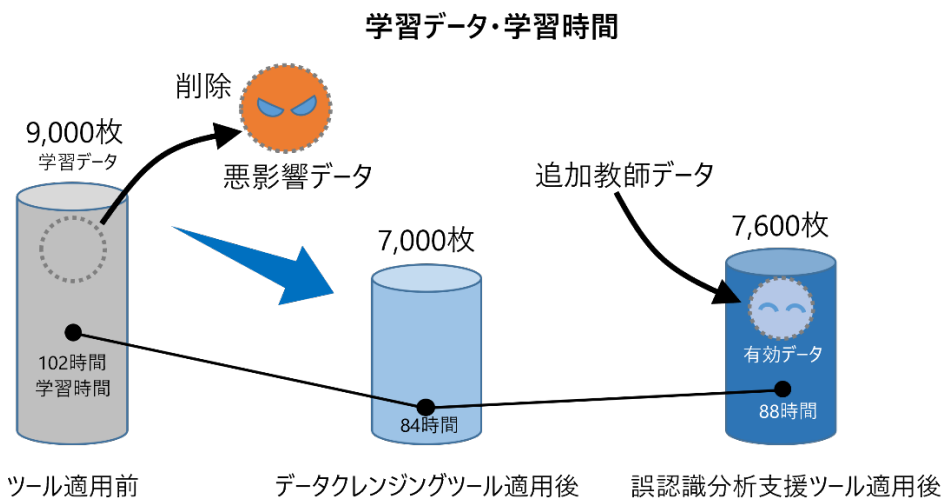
学習データ・学習時間

削除

9,000枚
学習データ

悪影響データ

追加教師データ

7,000枚

7,600枚

有効データ

102時間
学習時間

84時間

88時間

ツール適用前

データクレンジングツール適用後

誤認識分析支援ツール適用後